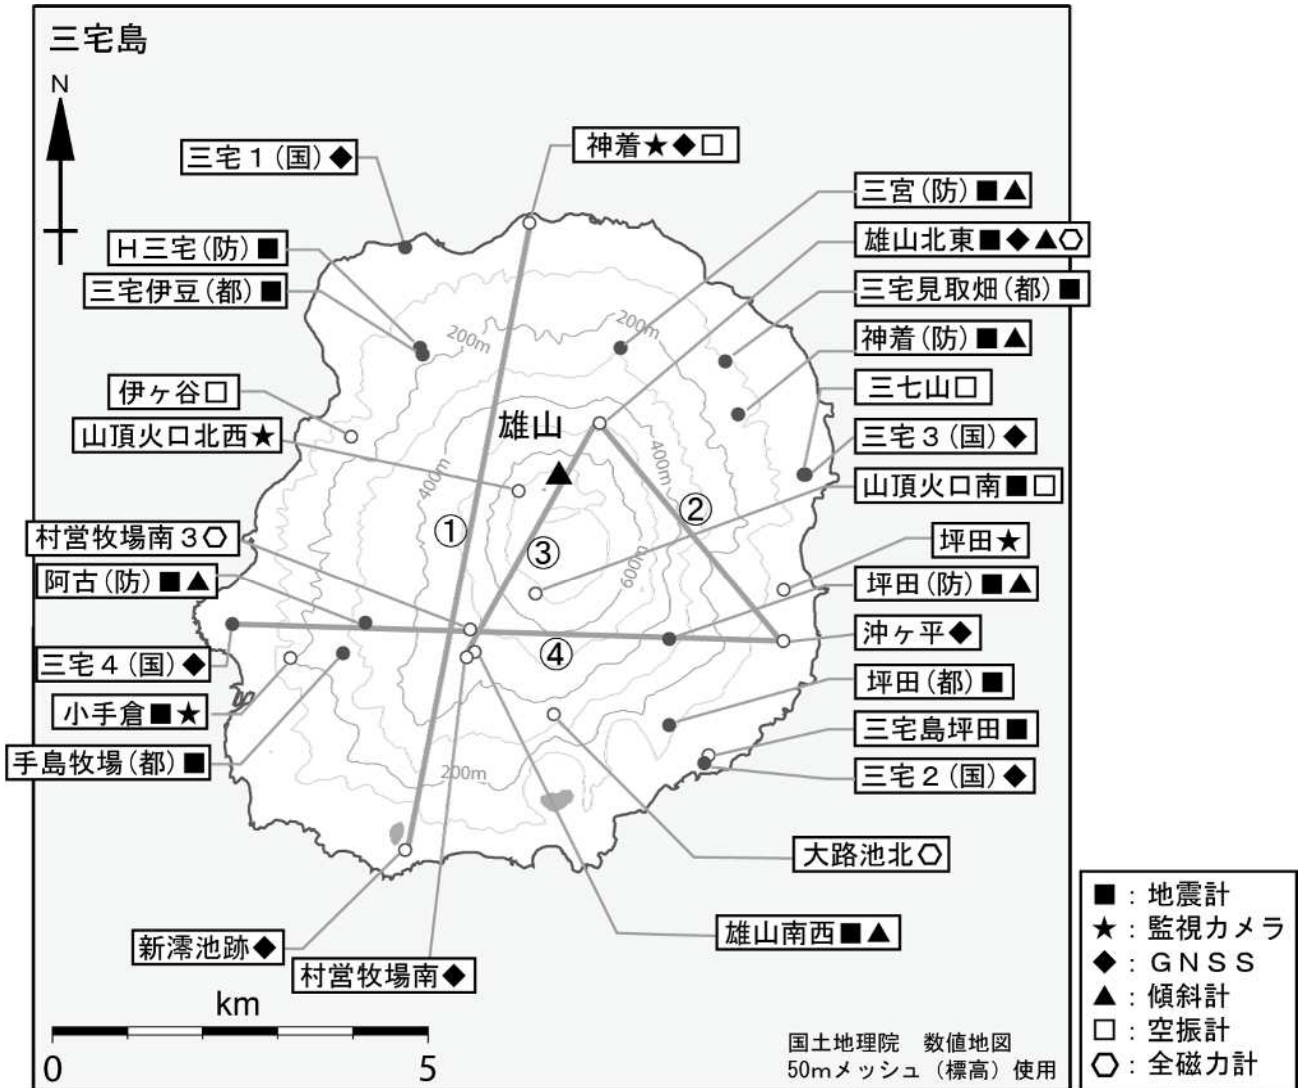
三宅島

N

三宅１(国)◆
神着★◆□
三宮(防)■▲
H三宅(防)■
雄山北東■◆▲⬡
三宅伊豆(都)■
三宅見取畑(都)■
神着(防)■▲
伊ヶ谷□
三七山□
山頂火口北西★
三宅３(国)◆
山頂火口南■□
村営牧場南３⬡
坪田★
阿古(防)■▲
坪田(防)■▲
沖ヶ平◆
三宅４(国)◆
坪田(都)■
小手倉■★
三宅島坪田■
手島牧場(都)■
三宅２(国)◆
大路池北⬡
雄山南西■▲
新澪池跡◆
村営牧場南◆

雄山
200m
200m
400m
400m
600m
200m
①
②
③
④

km
0
5

国土地理院　数値地図
50mメッシュ（標高）使用

■：地震計
★：監視カメラ
◆：ＧＮＳＳ
▲：傾斜計
□：空振計
⬡：全磁力計